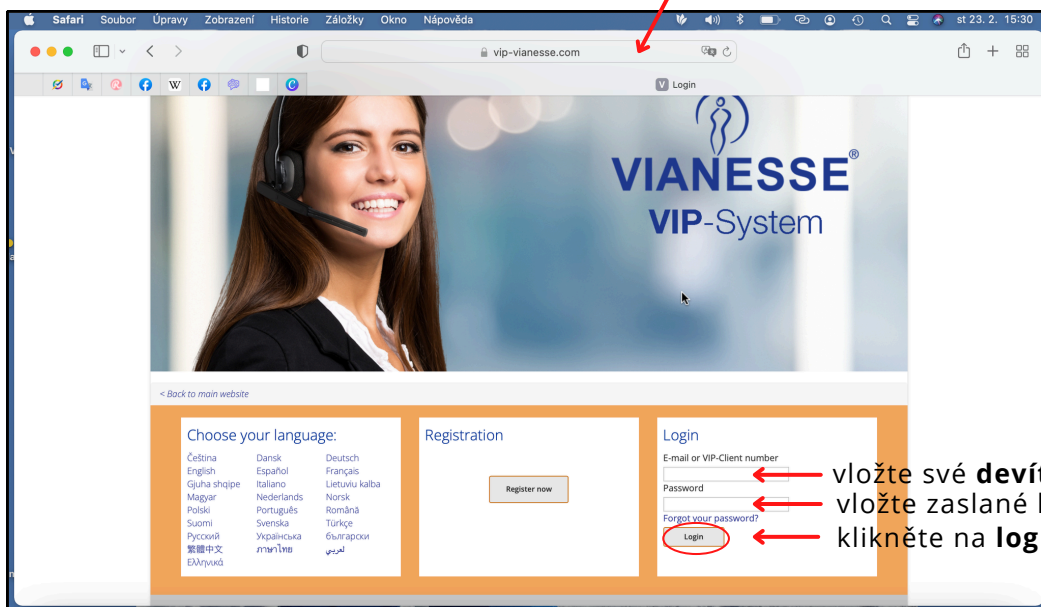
Safari Soubor Úpravy Zobrazení Historie Záložky Okno Nápověda

st 23. 2. 15:30

vip-vianesse.com

Login

VIANESSE®
VIP-System

< Back to main website

Choose your language:

Čeština
English
Gjuha shqipe
Magyar
Polski
Suomi
Русский
繁體中文
Ελληνικά

Dansk
Español
Italiano
Nederlands
Português
Svenska
Українська
ภาษาไทย

Deutsch
Français
Lietuviu kalba
Norsk
Română
Türkçe
български
لعربي

Registration

Register now

Login

E-mail or VIP-Client number

Password

Forgot your password?

Login

vložte své **devít**

vložte zaslané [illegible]

klikněte na **log**